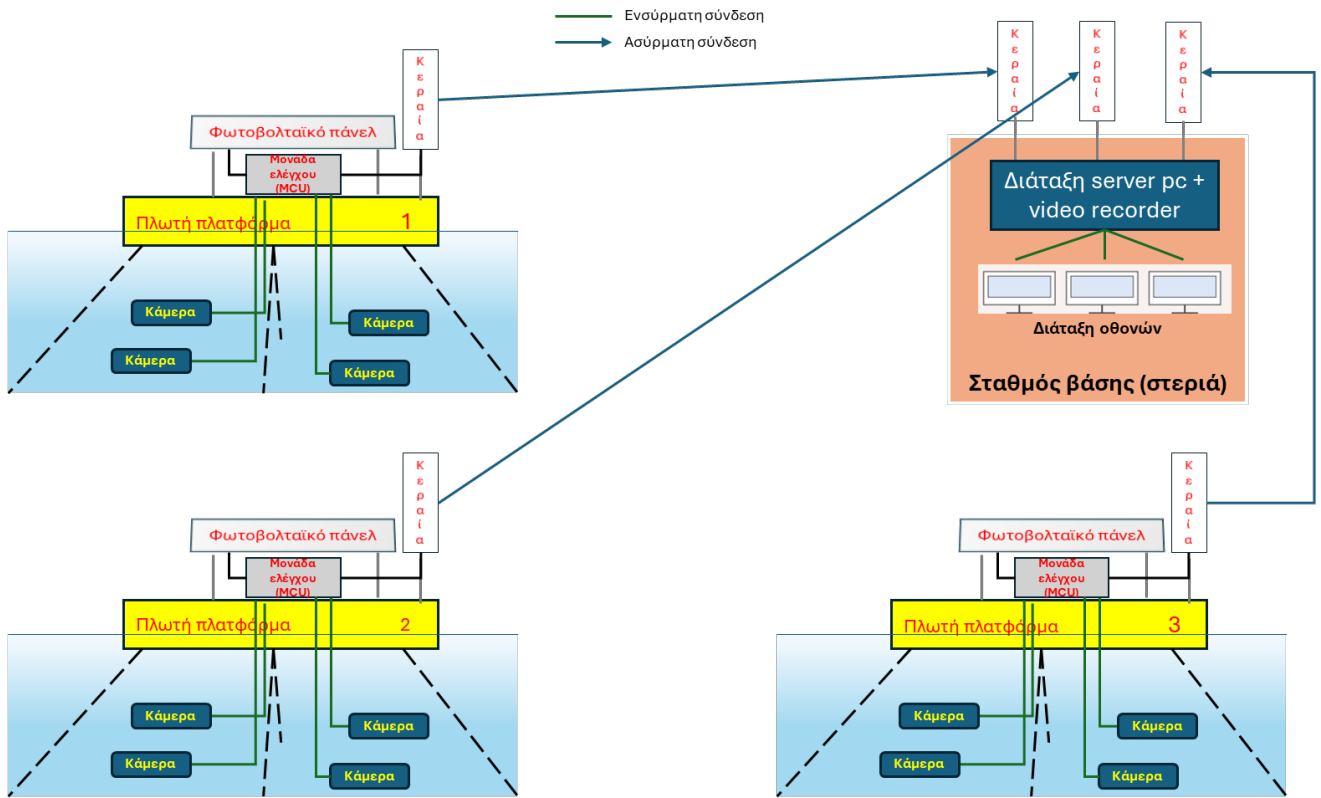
Ενσύρματη σύνδεση
Ασύρματη σύνδεση

Κεραία
Φωτοβολταϊκό πάνελ
Μονάδα ελέγχου (MCU)
Πλωτή πλατφόρμα 1
Κάμερα
Κάμερα
Κάμερα
Κάμερα

Κεραία
Κεραία
Κεραία
Διάταξη server pc + video recorder
Διάταξη οθονών
Σταθμός βάσης (στεριά)

Κεραία
Φωτοβολταϊκό πάνελ
Μονάδα ελέγχου (MCU)
Πλωτή πλατφόρμα 2
Κάμερα
Κάμερα
Κάμερα
Κάμερα

Κεραία
Φωτοβολταϊκό πάνελ
Μονάδα ελέγχου (MCU)
Πλωτή πλατφόρμα 3
Κάμερα
Κάμερα
Κάμερα
Κάμερα